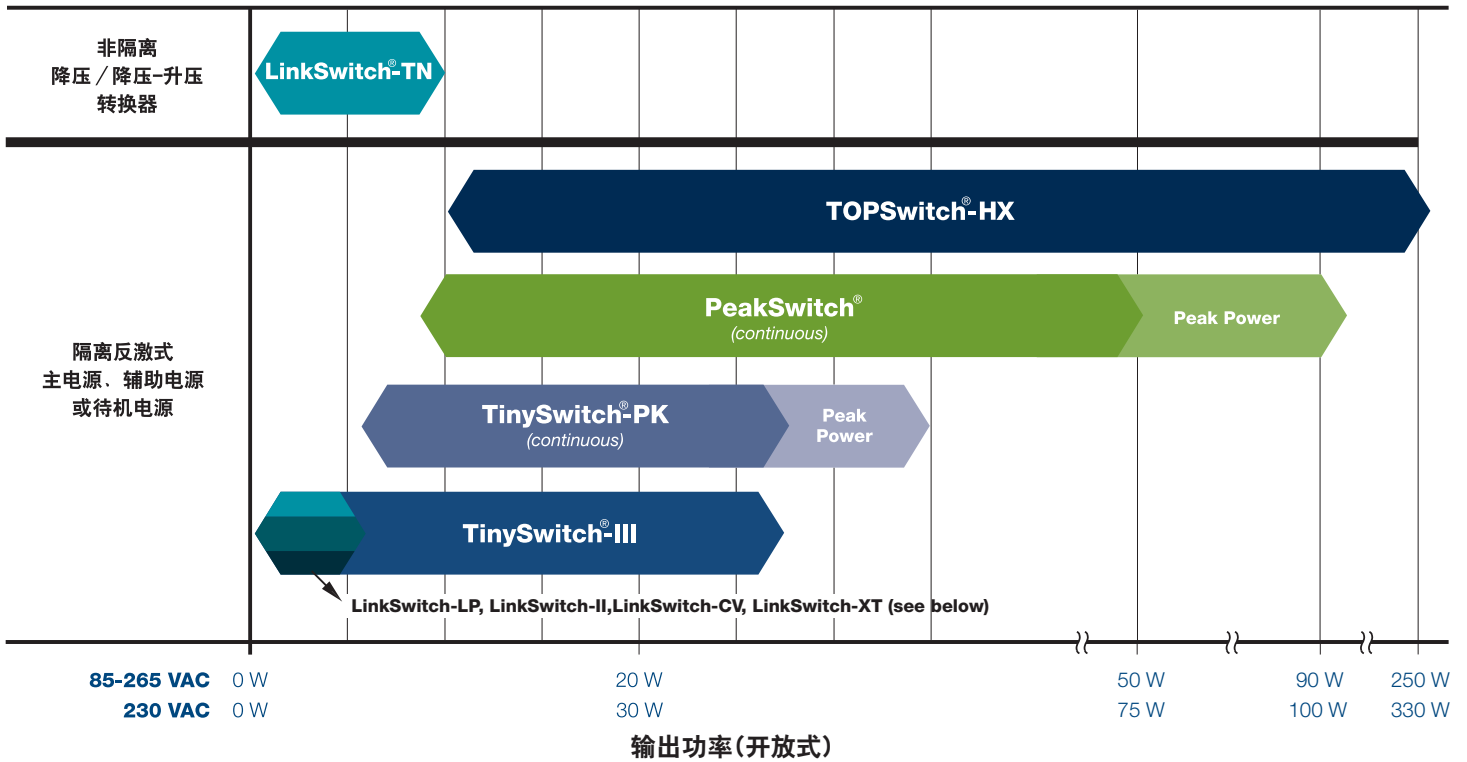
非隔离
降压／降压-升压
转换器

LinkSwitch®-TN

隔离反激式
主电源、辅助电源
或待机电源

TOPSwitch®-HX

PeakSwitch®
(continuous)

Peak Power

TinySwitch®-PK
(continuous)

Peak Power

TinySwitch®-III

LinkSwitch-LP, LinkSwitch-II,LinkSwitch-CV, LinkSwitch-XT (see below)

| | | | | | |
|---|---|---|---|---|---|
| 85-265 VAC | 0 W | 20 W | 50 W | 90 W | 250 W |
| 230 VAC | 0 W | 30 W | 75 W | 100 W | 330 W |

输出功率（开放式）